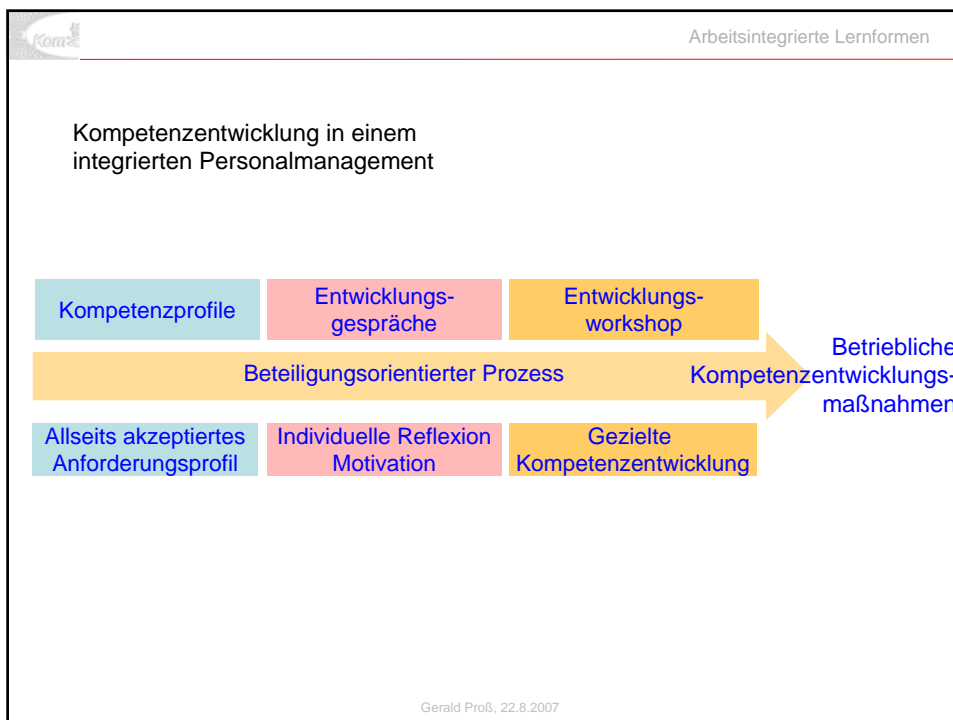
Kom

Arbeitsintegrierte Lernformen

Kompetenzentwicklung in einem integrierten Personalmanagement

Kompetenzprofile

Entwicklungsgespräche

Entwicklungsworkshop

Beteiligungsorientierter Prozess

Betriebliche Kompetenzentwicklungsmaßnahmen

Allseits akzeptiertes Anforderungsprofil

Individuelle Reflexion Motivation

Gezielte Kompetenzentwicklung

Gerald Proß, 22.8.2007